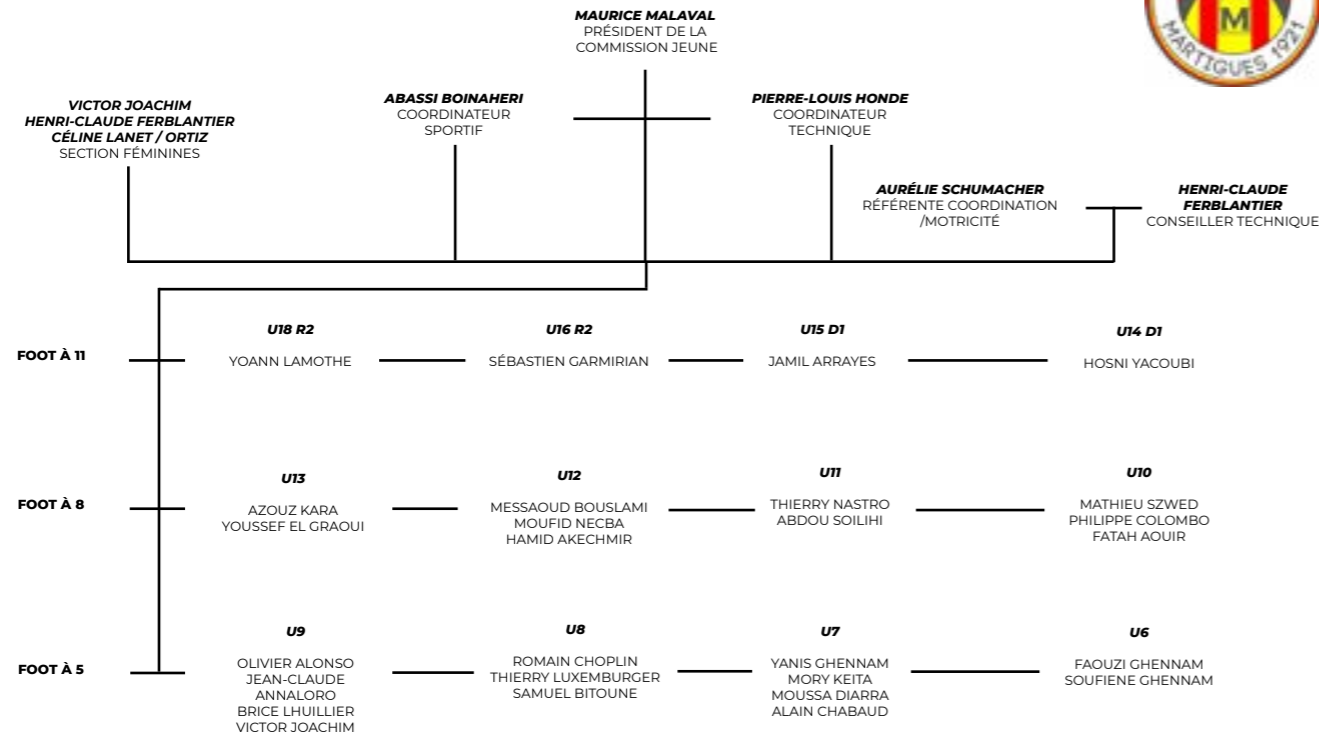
M
MARTIGUES 1921

MAURICE MALAVAL
PRÉSIDENT DE LA COMMISSION JEUNE

VICTOR JOACHIM
HENRI-CLAUDE FERBLANTIER
CÉLINE LANET / ORTIZ
SECTION FÉMININES

ABASSI BOINAHERI
COORDINATEUR SPORTIF

PIERRE-LOUIS HONDE
COORDINATEUR TECHNIQUE

AURÉLIE SCHUMACHER
RÉFÉRENTE COORDINATION /MOTRICITÉ

HENRI-CLAUDE FERBLANTIER
CONSEILLER TECHNIQUE

FOOT À 11

U18 R2
YOANN LAMOTHE

U16 R2
SÉBASTIEN GARMIRIAN

U15 D1
JAMIL ARRAYES

U14 D1
HOSNI YACOUBI

FOOT À 8

U13
AZOUZ KARA
YOUSSEF EL GRAOUI

U12
MESSAOUD BOUSLAMI
MOUFID NECBA
HAMID AKECHMIR

U11
THIERRY NASTRO
ABDOU SOILIHI

U10
MATHIEU SZWED
PHILIPPE COLOMBO
FATAH AOUIR

FOOT À 5

U9
OLIVIER ALONSO
JEAN-CLAUDE ANNALORO
BRICE LHUILLIER
VICTOR JOACHIM

U8
ROMAIN CHOPLIN
THIERRY LUXEMBURGER
SAMUEL BITOUNE

U7
YANIS GHENNAM
MORY KEITA
MOUSSA DIARRA
ALAIN CHABAUD

U6
FAOUZI GHENNAM
SOUFIENE GHENNAM